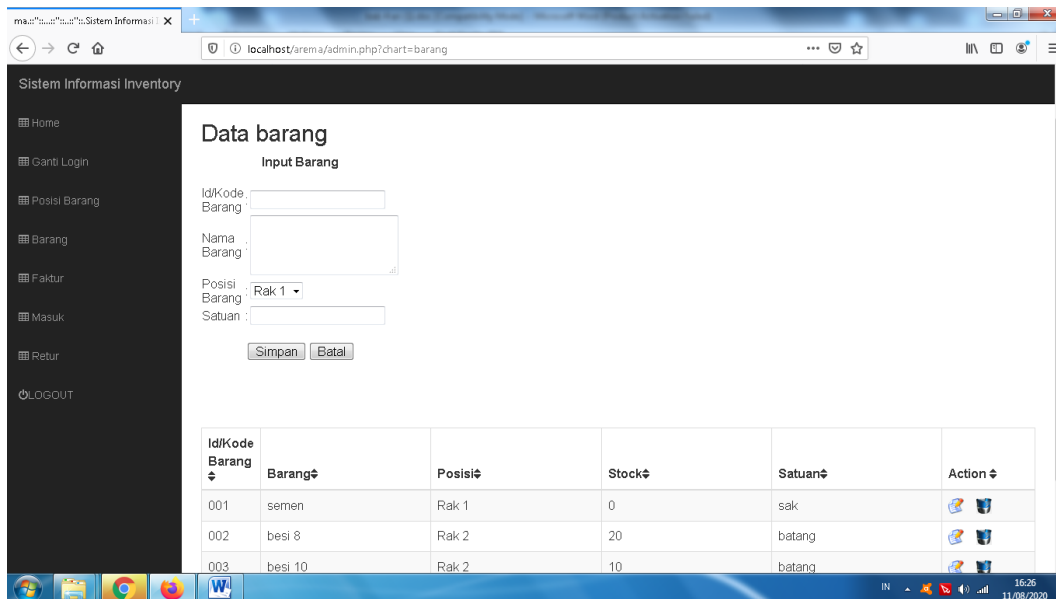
ma.:":..:":..:"::.Sistem Informasi

localhost/arema/admin.php?chart=barang

Sistem Informasi Inventory

Home

Ganti Login

Posisi Barang

Barang

Faktur

Masuk

Retur

LOGOUT

Data barang

Input Barang

Id/Kode Barang :

Nama Barang :

Posisi Barang : Rak 1

Satuan :

Simpan Batal

| Id/Kode Barang | Barang | Posisi | Stock | Satuan | Action |
|---|---|---|---|---|---|
| 001 | semen | Rak 1 | 0 | sak | |
| 002 | besi 8 | Rak 2 | 20 | batang | |
| 003 | besi 10 | Rak 2 | 10 | batang | |

IN 16:26 11/08/2020